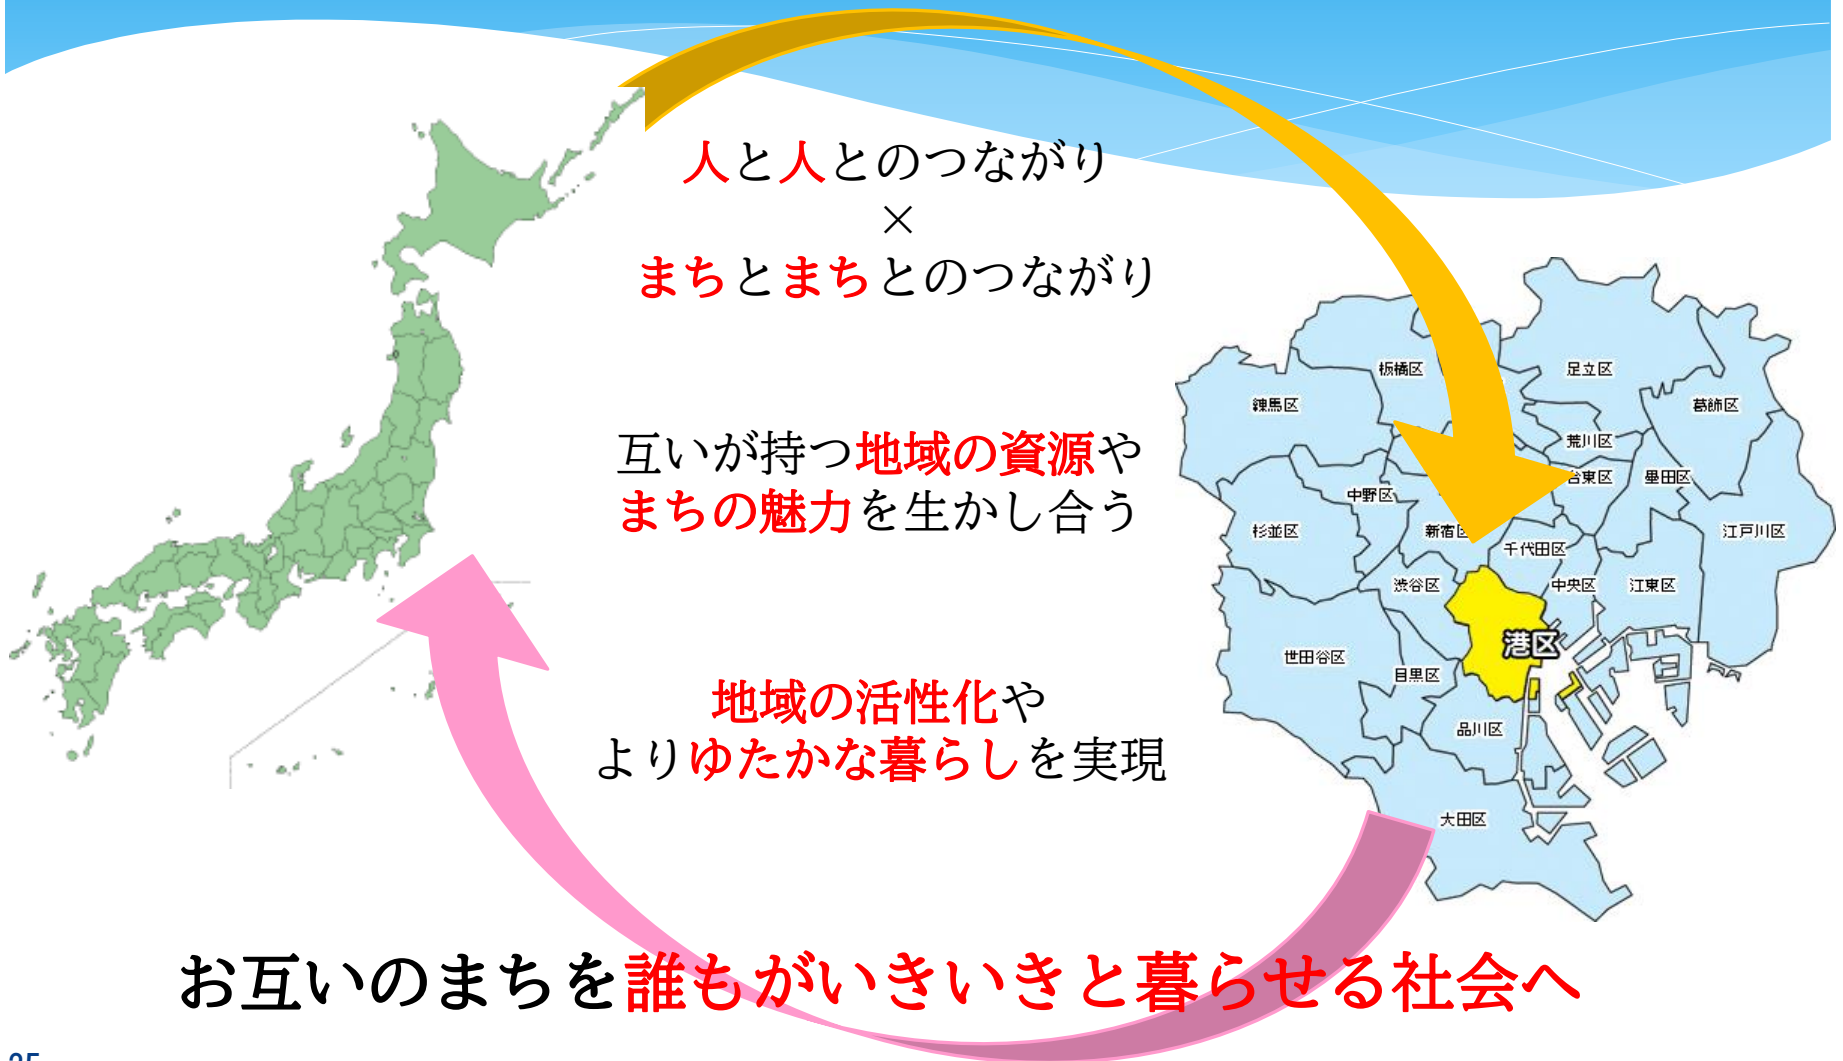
人と人とのつながり
×
まちとまちとのつながり

互いが持つ地域の資源や
まちの魅力を生かし合う

地域の活性化や
よりゆたかな暮らしを実現

板橋区
足立区
練馬区
葛飾区
荒川区
台東区
墨田区
中野区
杉並区
新宿区
千代田区
江戸川区
渋谷区
中央区
江東区
港区
世田谷区
目黒区
品川区
大田区

お互いのまちを誰もがいきいきと暮らせる社会へ

25